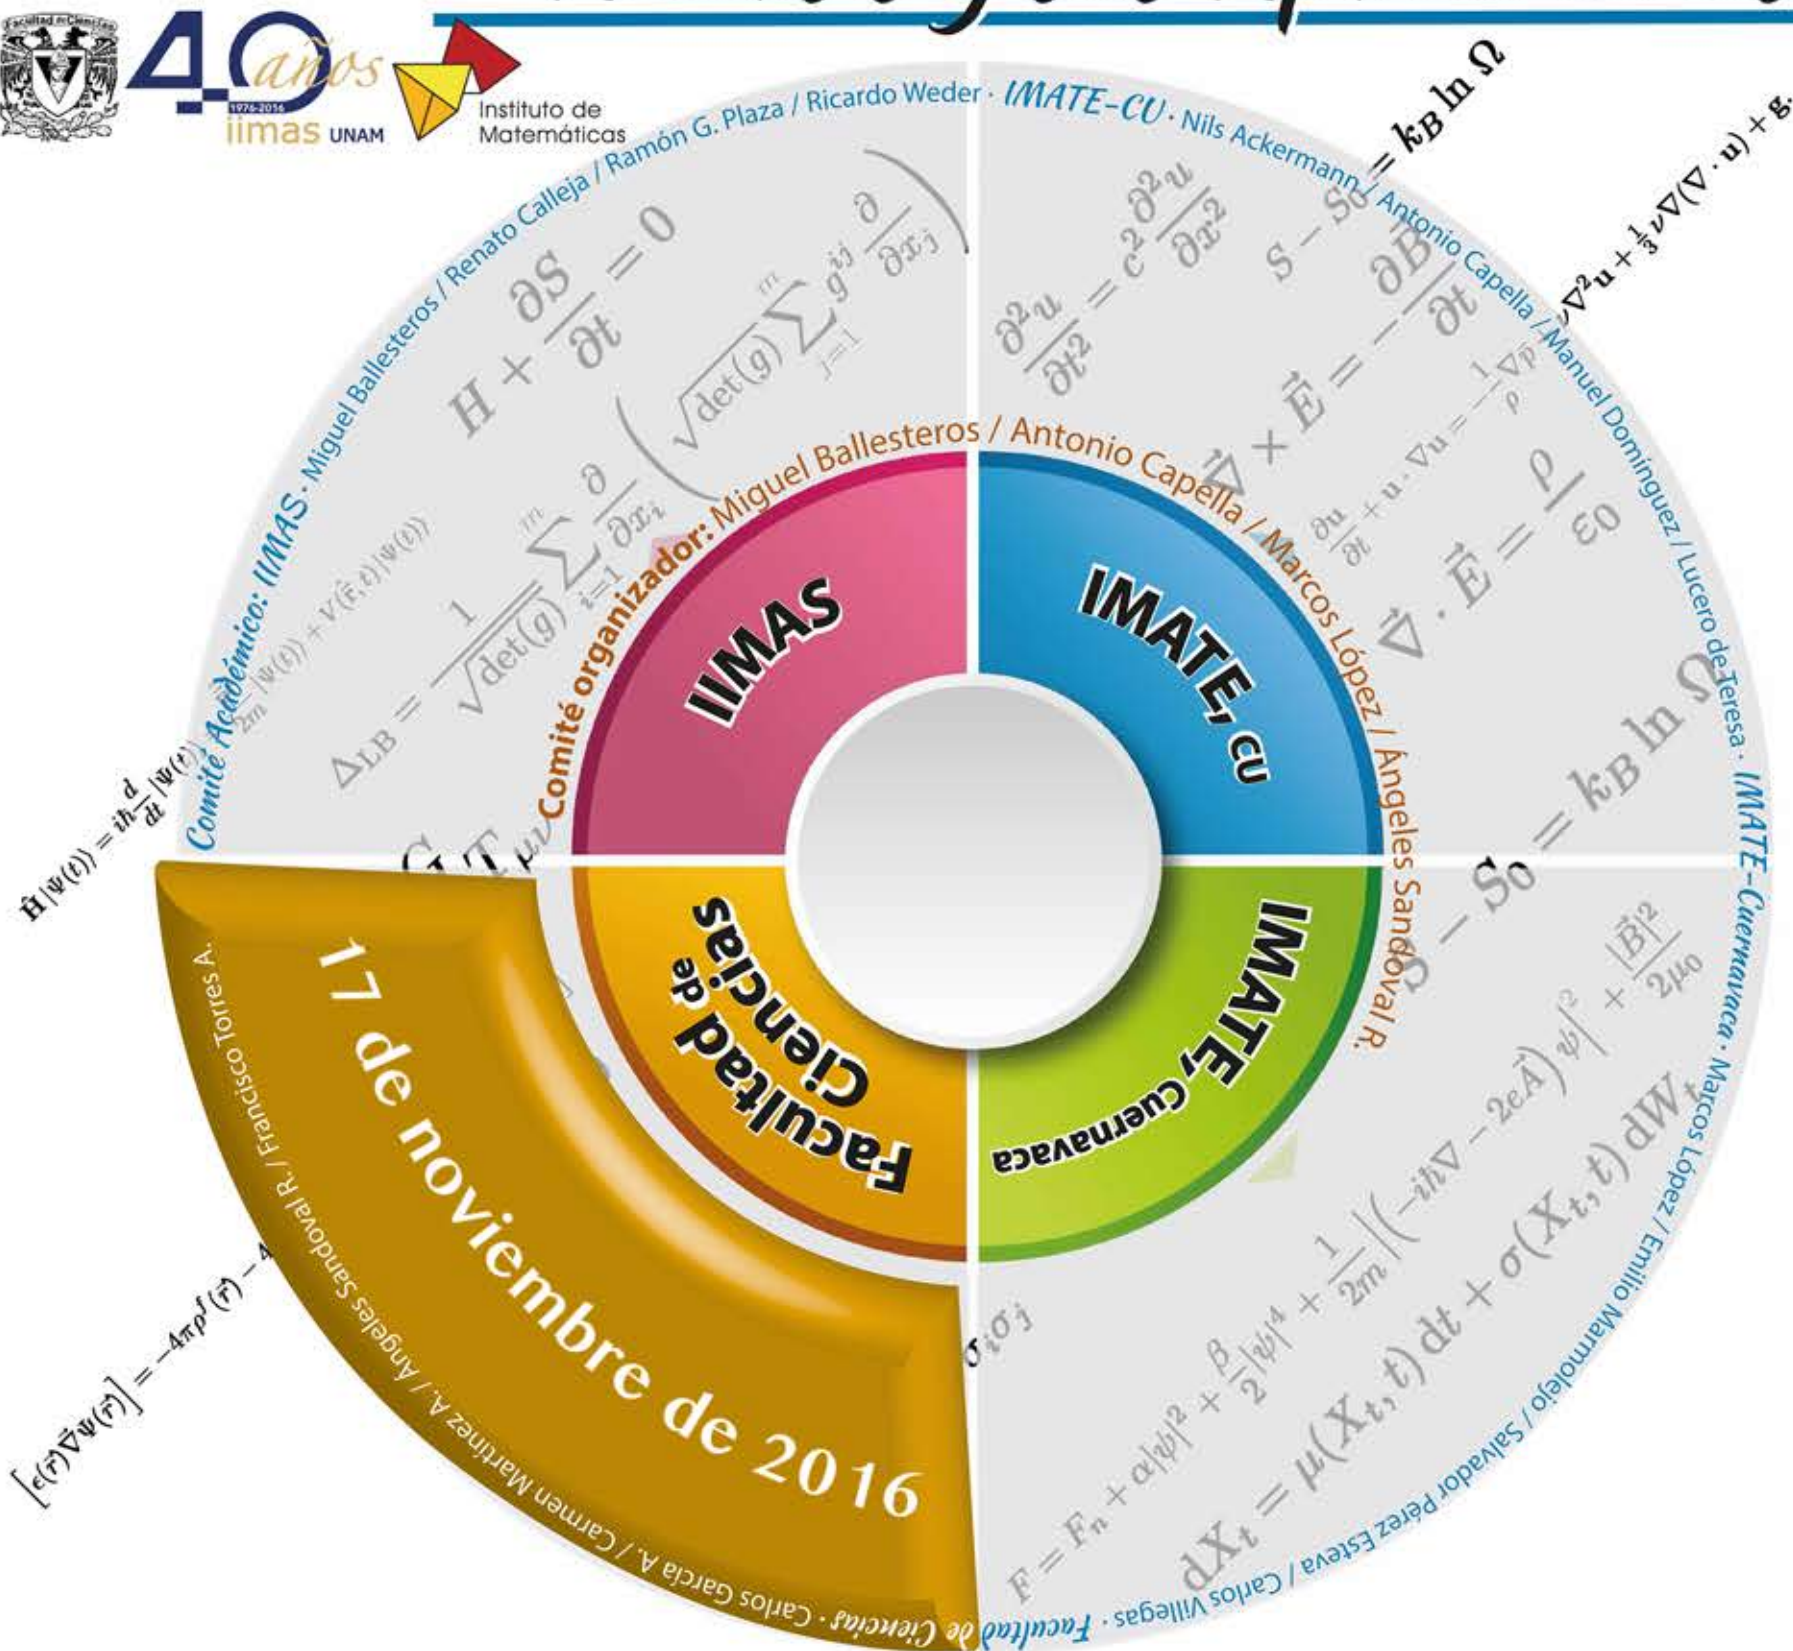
Facultad de Ciencias

40 años 1976-2016 iimas UNAM

Instituto de Matemáticas

Comité Académico: IIMAS · Miguel Ballesteros / Renato Calleja / Ramón G. Plaza / Ricardo Weder · IMATE-CU · Nils Ackermann / Antonio Capella / Manuel Domínguez / Lucero de Teresa · IMATE-Cuernavaca · Marcos López / Emilio Marmolejo / Salvador Pérez Esteva / Carlos Villegas · Facultad de Ciencias · Carlos García A. / Carmen Martínez A. / Ángeles Sandoval R. / Francisco Torres A.

Comité organizador: Miguel Ballesteros / Antonio Capella / Marcos López / Ángeles Sandoval R.

IIMAS

IMATE, CU

Facultad de Ciencias

IMATE, Cuernavaca

17 de noviembre de 2016

$H + \frac{\partial S}{\partial t} = 0$

$\Delta_{LB} = \frac{1}{\sqrt{\det(g)}} \sum_{i=1}^{m} \frac{\partial}{\partial x_i} \left( \sqrt{\det(g)} \sum_{j=1}^{m} g^{ij} \frac{\partial}{\partial x_j} \right)$

$\frac{\partial^2 u}{\partial t^2} = c^2 \frac{\partial^2 u}{\partial x^2}$

$S - S_0 = k_B \ln \Omega$

$\vec{\nabla} \times \vec{E} = -\frac{\partial \vec{B}}{\partial t}$

$\frac{\partial u}{\partial t} + u \cdot \nabla u = -\frac{1}{\rho} \nabla p$

$\vec{\nabla} \cdot \vec{E} = \frac{\rho}{\varepsilon_0}$

$\nu \nabla^2 \mathbf{u} + \frac{1}{3} \nu \nabla (\nabla \cdot \mathbf{u}) + \mathbf{g}$

$S - S_0 = k_B \ln \Omega$

$\hat{H} |\Psi(t)\rangle = i\hbar \frac{d}{dt} |\Psi(t)\rangle$

$\frac{\hbar^2}{2m} |\Psi(t)\rangle + V(\vec{r}, t) |\Psi(t)\rangle$

$F = F_n + \alpha |\psi|^2 + \frac{\beta}{2} |\psi|^4 + \frac{1}{2m} \left| \left( -i\hbar \nabla - 2e\vec{A} \right) \psi \right|^2 + \frac{|\vec{B}|^2}{2\mu_0}$

$dX_t = \mu(X_t, t)\, dt + \sigma(X_t, t)\, dW_t$

$\left[ \epsilon(\vec{r}) \vec{\nabla} \Psi(\vec{r}) \right] = -4\pi \rho^f(\vec{r}) -$

$G_{\mu\nu}$ $T_{\mu\nu}$

$\sigma_i \sigma_j$